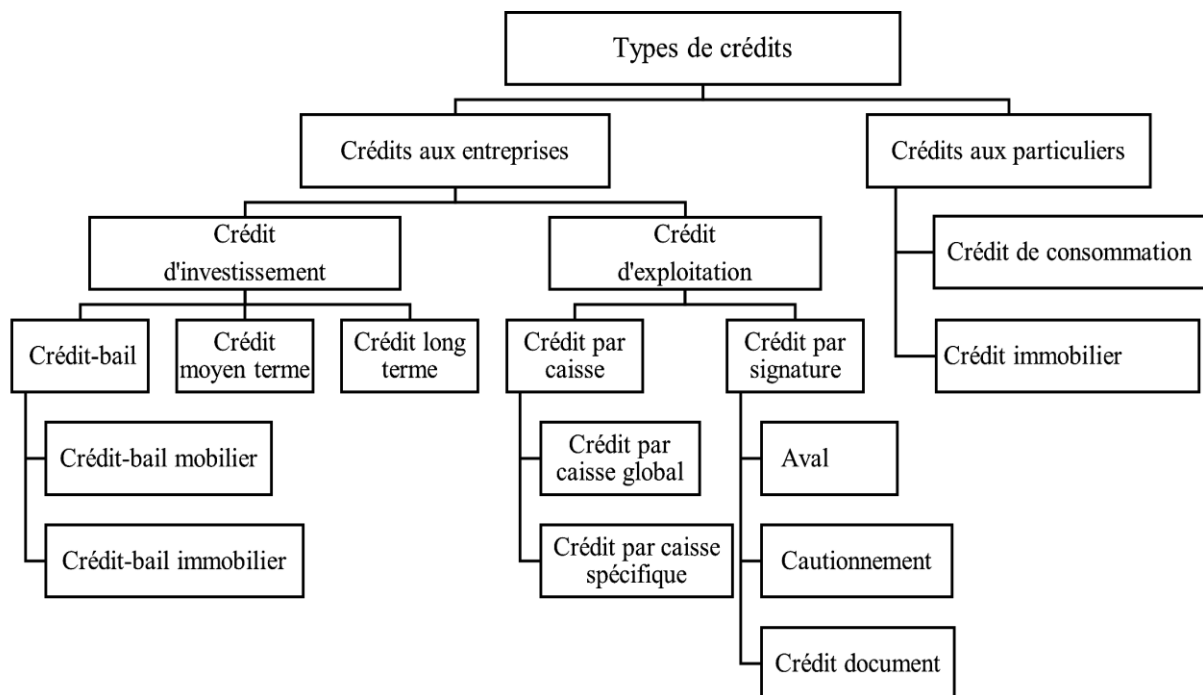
Types de crédits

Crédits aux entreprises

Crédits aux particuliers

Crédit d'investissement

Crédit d'exploitation

Crédit de consommation

Crédit immobilier

Crédit-bail

Crédit moyen terme

Crédit long terme

Crédit par caisse

Crédit par signature

Crédit-bail mobilier

Crédit-bail immobilier

Crédit par caisse global

Crédit par caisse spécifique

Aval

Cautionnement

Crédit document